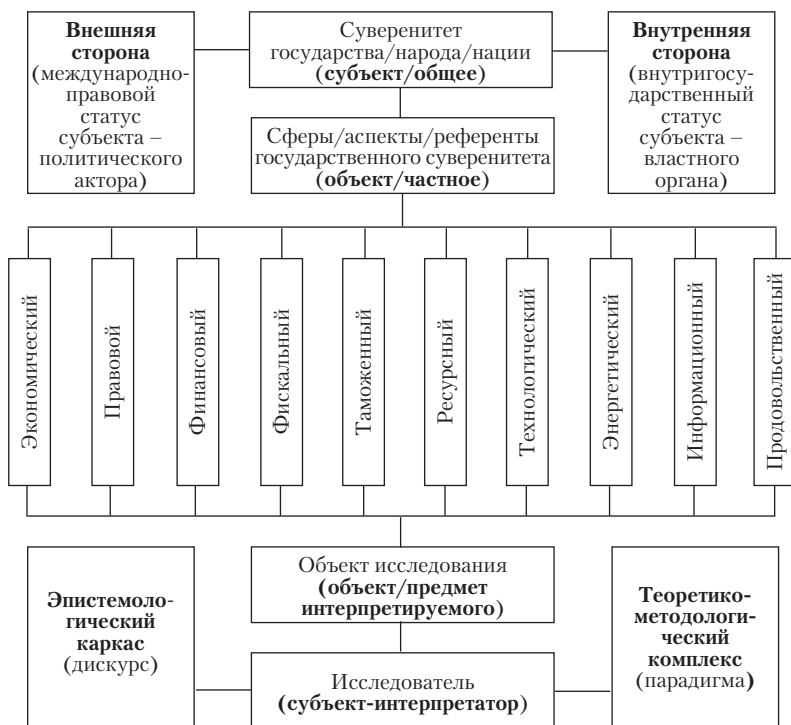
**Внешняя сторона** (международно-правовой статус субъекта – политического актора)

Суверенитет государства/народа/нации **(субъект/общее)**

**Внутренняя сторона** (внутригосударственный статус субъекта – властного органа)

Сферы/аспекты/референты государственного суверенитета **(объект/частное)**

Экономический

Правовой

Финансовый

Фискальный

Таможенный

Ресурсный

Технологический

Энергетический

Информационный

Продовольственный

**Эпистемологический каркас** (дискурс)

Объект исследования **(объект/предмет интерпретируемого)**

**Теоретико-методологический комплекс** (парадигма**)**

Исследователь **(субъект-интерпретатор)**